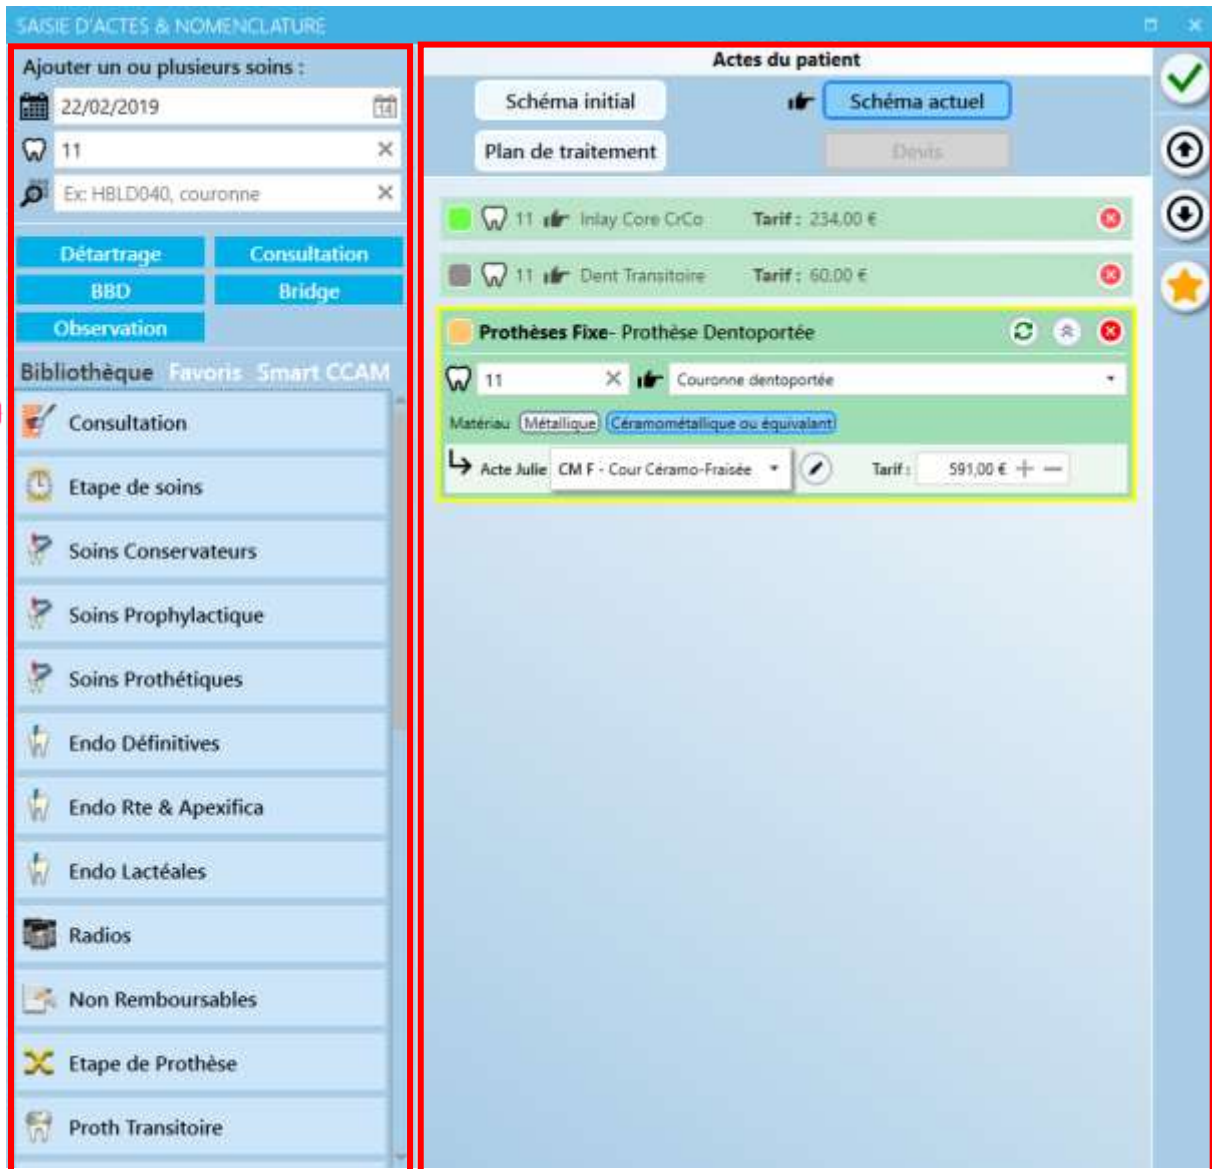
SAISIE D'ACTES & NOMENCLATURE

Ajouter un ou plusieurs soins :

22/02/2019

11

Ex: HBLD040, couronne

Détartrage
Consultation
BBD
Bridge
Observation

Bibliothèque Favoris Smart CCAM

Consultation
Etape de soins
Soins Conservateurs
Soins Prophylactique
Soins Prothétiques
Endo Définitives
Endo Rte & Apexifica
Endo Lactéales
Radios
Non Remboursables
Etape de Prothèse
Proth Transitoire

Actes du patient

Schéma initial
Schéma actuel
Plan de traitement
Devis

11 Inlay Core CrCo Tarif : 234,00 €

11 Dent Transitoire Tarif : 60,00 €

Prothèses Fixe- Prothèse Dentoportée

11
Couronne dentoportée

Matériau Métallique Céramométallique ou équivalant

Acte Julie CM F - Cour Céramo-Fraisée Tarif : 591,00 €